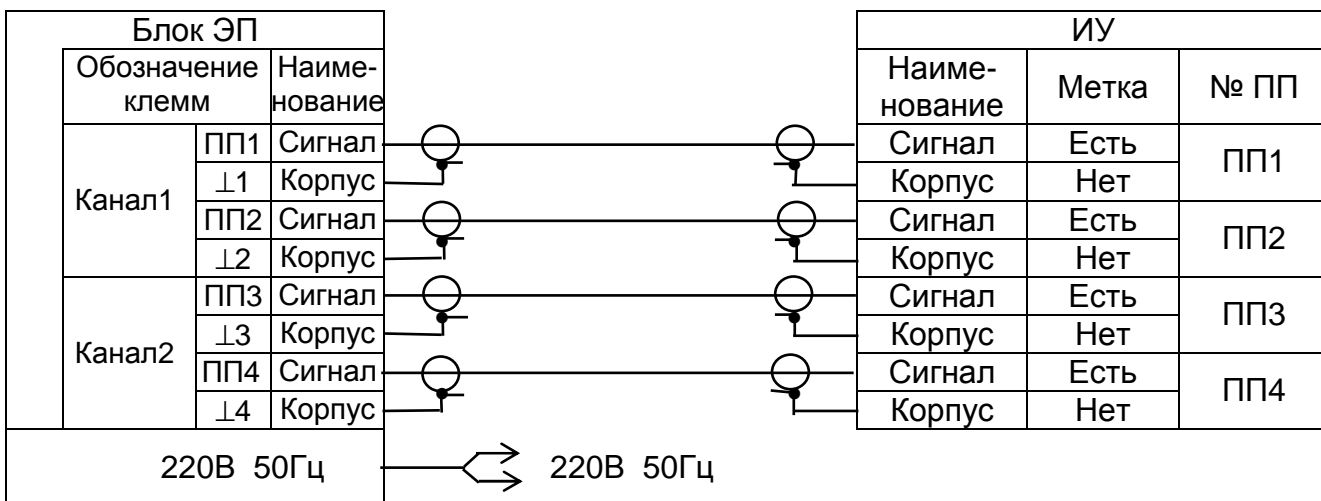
| Блок ЭП | | |
|---|---|---|
| Обозначение клемм | | Наименование |
| Канал1 | ПП1 | Сигнал |
| | ⊥1 | Корпус |
| | ПП2 | Сигнал |
| | ⊥2 | Корпус |
| Канал2 | ПП3 | Сигнал |
| | ⊥3 | Корпус |
| | ПП4 | Сигнал |
| | ⊥4 | Корпус |
| 220В 50Гц | | |

| ИУ | | |
|---|---|---|
| Наименование | Метка | № ПП |
| Сигнал | Есть | ПП1 |
| Корпус | Нет | |
| Сигнал | Есть | ПП2 |
| Корпус | Нет | |
| Сигнал | Есть | ПП3 |
| Корпус | Нет | |
| Сигнал | Есть | ПП4 |
| Корпус | Нет | |

220В 50Гц